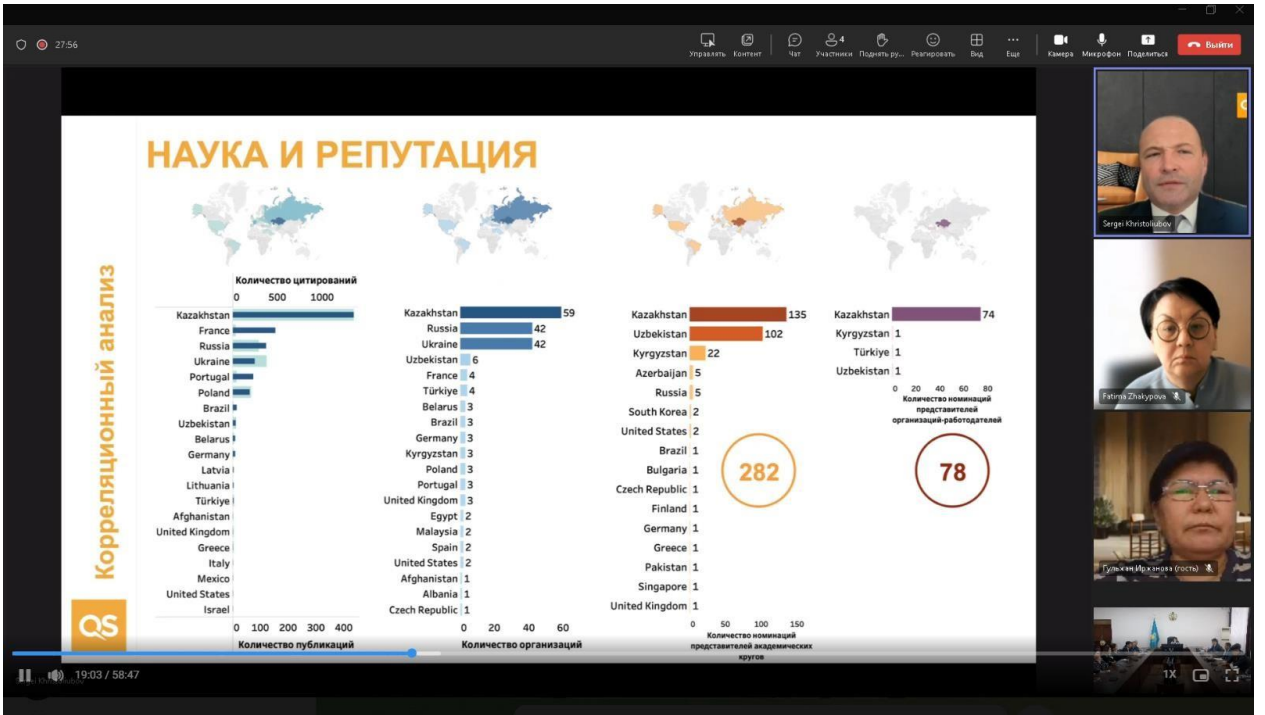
27:56

Управлять Контент Чат Участники 4 Поднять ру... Реагировать Вид Еще Камера Микрофон Поделиться Выйти

НАУКА И РЕПУТАЦИЯ

Корреляционный анализ

Количество цитирований
0 500 1000

Kazakhstan
France
Russia
Ukraine
Portugal
Poland
Brazil
Uzbekistan
Belarus
Germany
Latvia
Lithuania
Türkiye
Afghanistan
United Kingdom
Greece
Italy
Mexico
United States
Israel

0 100 200 300 400
Количество публикаций

| | |
|---|---|
| Kazakhstan | 59 |
| Russia | 42 |
| Ukraine | 42 |
| Uzbekistan | 6 |
| France | 4 |
| Türkiye | 4 |
| Belarus | 3 |
| Brazil | 3 |
| Germany | 3 |
| Kyrgyzstan | 3 |
| Poland | 3 |
| Portugal | 3 |
| United Kingdom | 3 |
| Egypt | 2 |
| Malaysia | 2 |
| Spain | 2 |
| United States | 2 |
| Afghanistan | 1 |
| Albania | 1 |
| Czech Republic | 1 |

0 20 40 60
Количество организаций

| | |
|---|---|
| Kazakhstan | 135 |
| Uzbekistan | 102 |
| Kyrgyzstan | 22 |
| Azerbaijan | 5 |
| Russia | 5 |
| South Korea | 2 |
| United States | 2 |
| Brazil | 1 |
| Bulgaria | 1 |
| Czech Republic | 1 |
| Finland | 1 |
| Germany | 1 |
| Greece | 1 |
| Pakistan | 1 |
| Singapore | 1 |
| United Kingdom | 1 |

282

0 50 100 150
Количество номинаций представителей академических кругов

| | |
|---|---|
| Kazakhstan | 74 |
| Kyrgyzstan | 1 |
| Türkiye | 1 |
| Uzbekistan | 1 |

0 20 40 60 80
Количество номинаций представителей организаций-работодателей

78

QS

Sergei Khristoliubov
Fatima Zhakypova
Гульжан Иржанова (гость)

19:03 / 58:47
1X